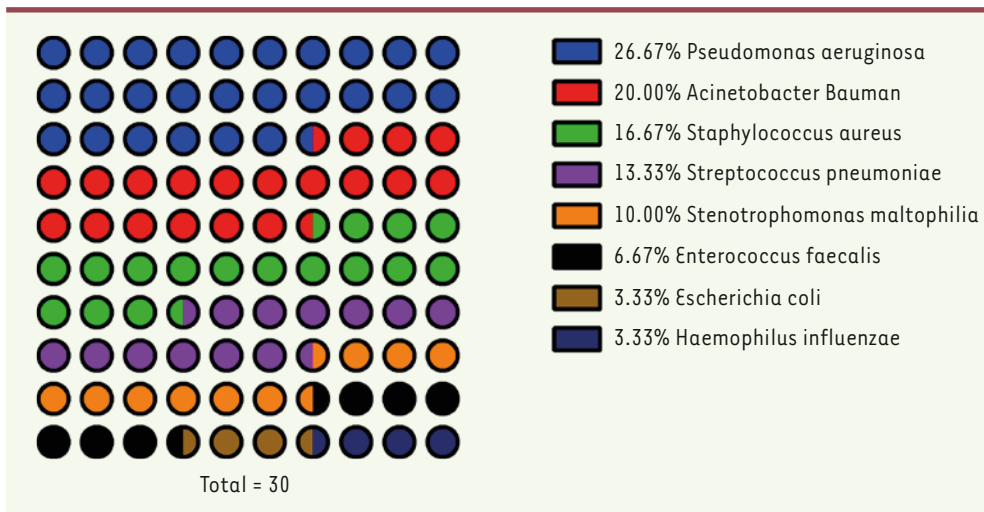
26.67% Pseudomonas aeruginosa
20.00% Acinetobacter Bauman
16.67% Staphylococcus aureus
13.33% Streptococcus pneumoniae
10.00% Stenotrophomonas maltophilia
6.67% Enterococcus faecalis
3.33% Escherichia coli
3.33% Haemophilus influenzae

Total = 30